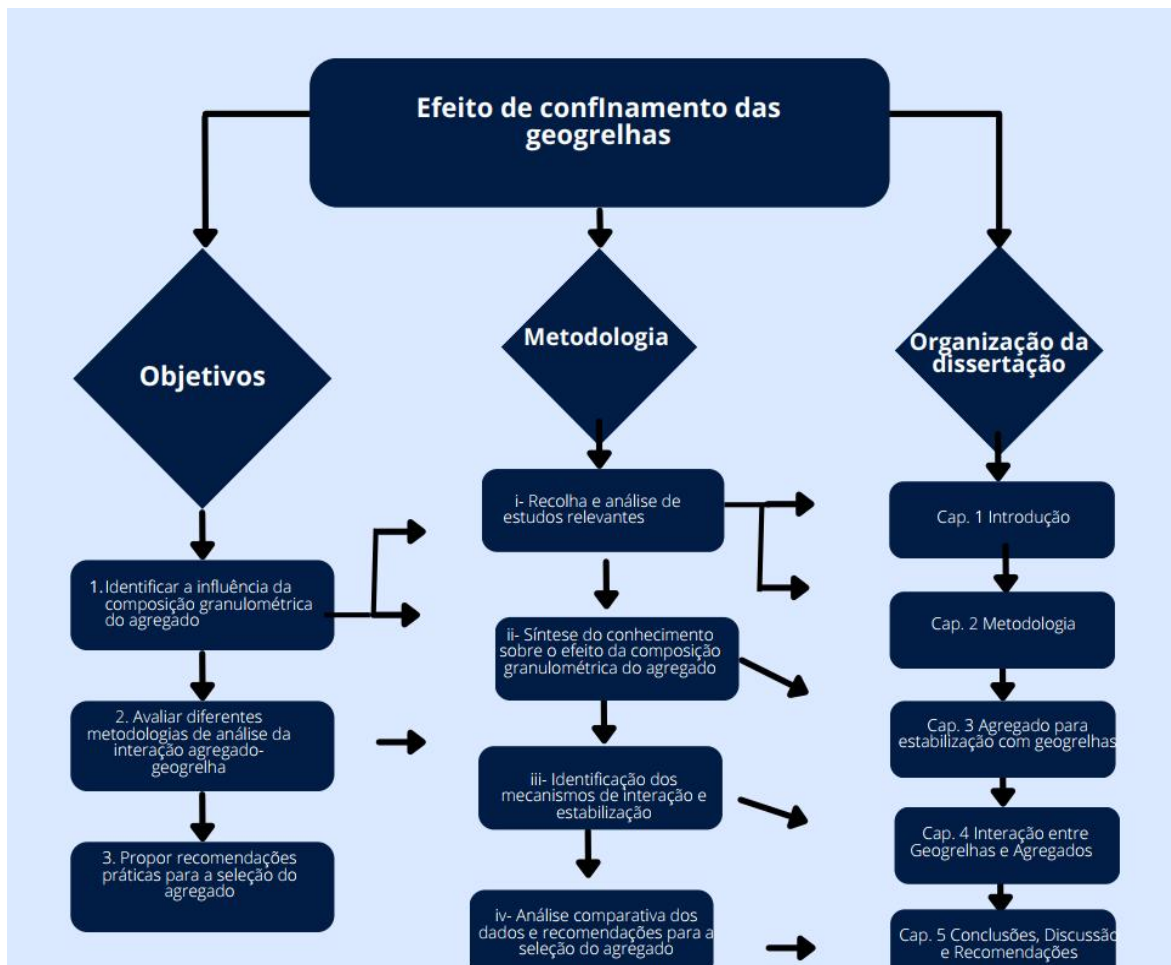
Efeito de confInamento das geogrelhas

Objetivos

Metodologia

Organização da dissertação

1. Identificar a influência da composição granulométrica do agregado

2. Avaliar diferentes metodologias de análise da interação agregado-geogrelha

3. Propor recomendações práticas para a seleção do agregado

i- Recolha e análise de estudos relevantes

ii- Síntese do conhecimento sobre o efeito da composição granulométrica do agregado

iii- Identificação dos mecanismos de interação e estabilização

iv- Análise comparativa dos dados e recomendações para a seleção do agregado

Cap. 1 Introdução

Cap. 2 Metodologia

Cap. 3 Agregado para estabilização com geogrelhas

Cap. 4 Interação entre Geogrelhas e Agregados

Cap. 5 Conclusões, Discussão e Recomendações